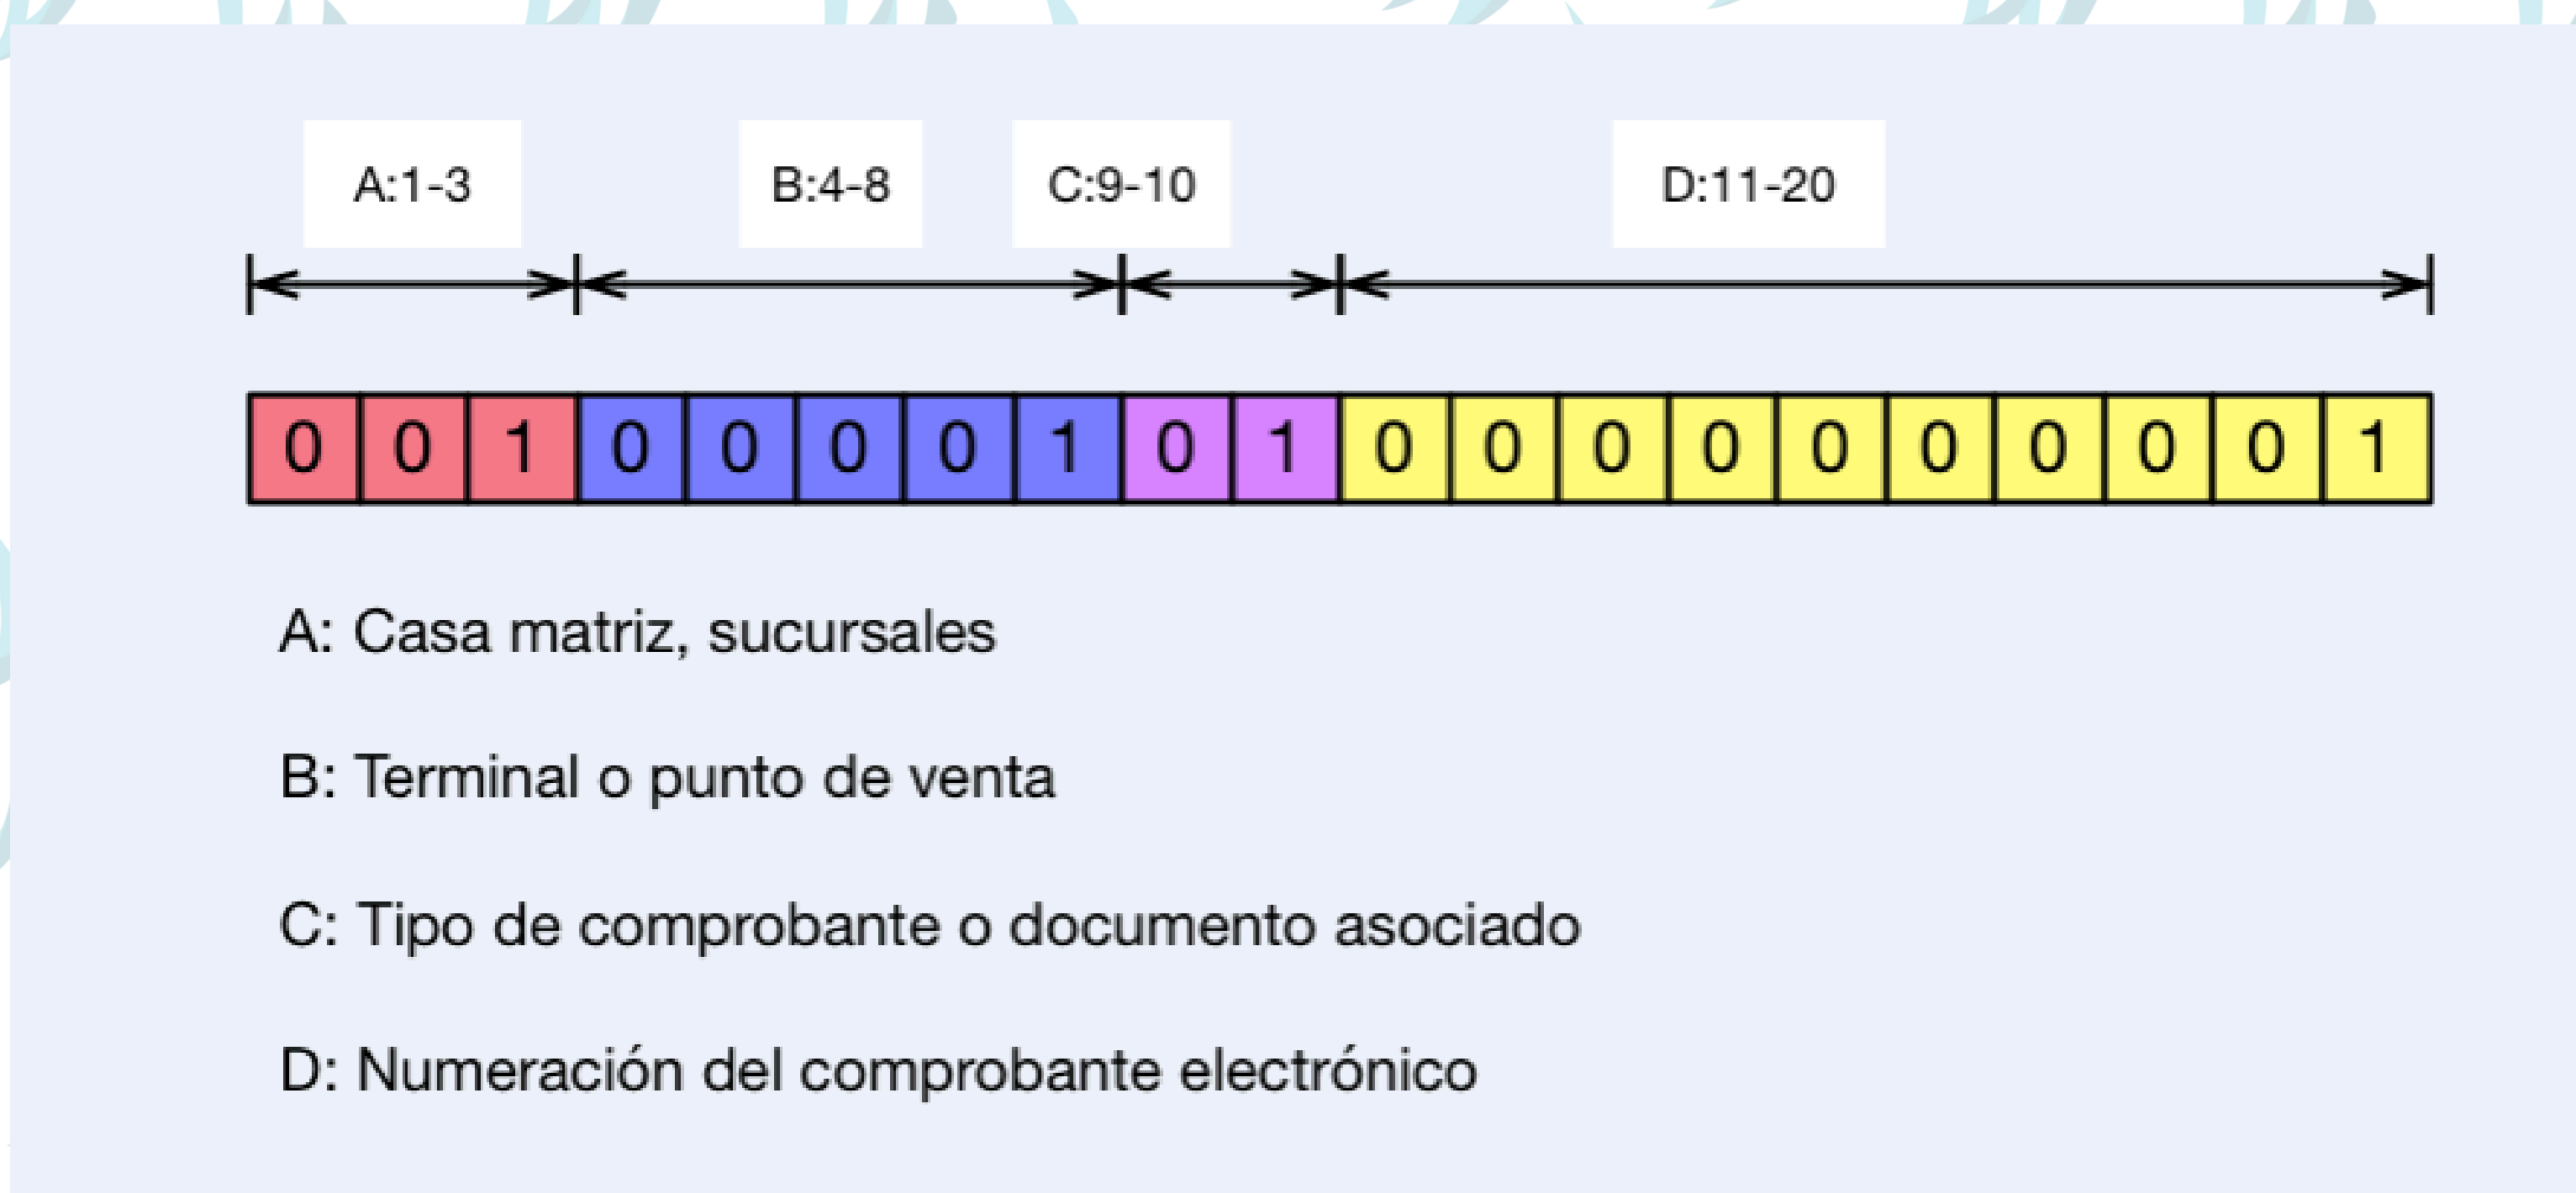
A:1-3 B:4-8 C:9-10 D:11-20

| 0 | 0 | 1 | 0 | 0 | 0 | 0 | 1 | 0 | 1 | 0 | 0 | 0 | 0 | 0 | 0 | 0 | 0 | 0 | 1 |
|---|---|---|---|---|---|---|---|---|---|---|---|---|---|---|---|---|---|---|---|

A: Casa matriz, sucursales

B: Terminal o punto de venta

C: Tipo de comprobante o documento asociado

D: Numeración del comprobante electrónico